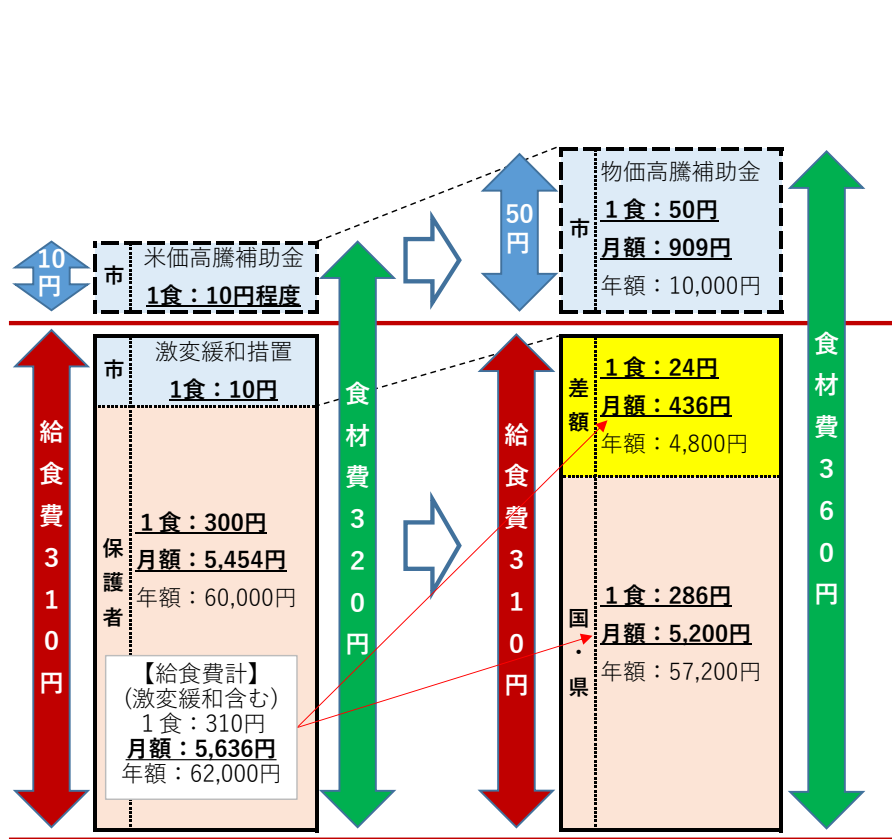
10円

市

米価高騰補助金

1食：10円程度

50円

市

物価高騰補助金

１食：50円

月額：909円

年額：10,000円

給食費310円

市

激変緩和措置

1食：10円

保護者

１食：300円

月額：5,454円

年額：60,000円

【給食費計】
(激変緩和含む)
１食：310円
月額：5,636円
年額：62,000円

食材費320円

給食費310円

差額

１食：24円

月額：436円

年額：4,800円

国・県

１食：286円

月額：5,200円

年額：57,200円

食材費360円